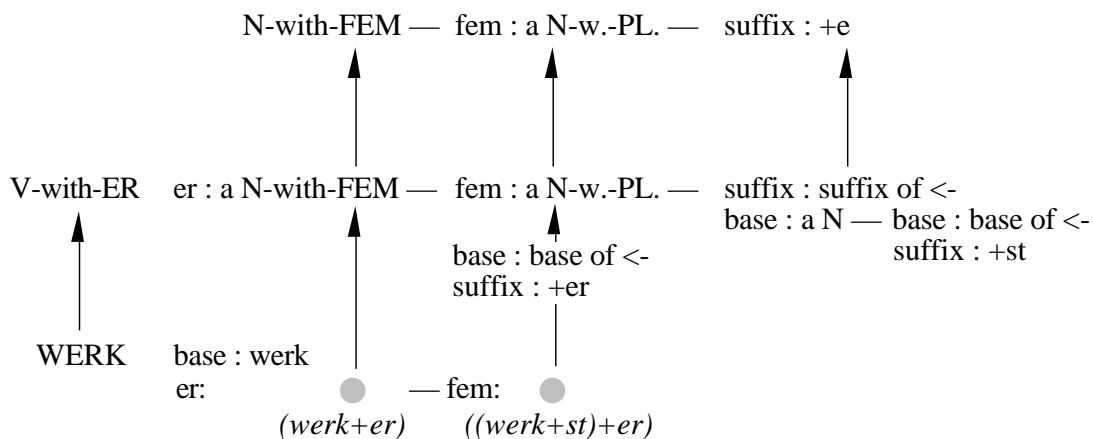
N-with-FEM — fem : a N-w.-PL. — suffix : +e

V-with-ER er : a N-with-FEM — fem : a N-w.-PL. — suffix : suffix of <-
base : a N — base : base of <-
suffix : +st

base : base of <-
suffix : +er

WERK base : werk
er: — fem:
*(werk+er)* *((werk+st)+er)*